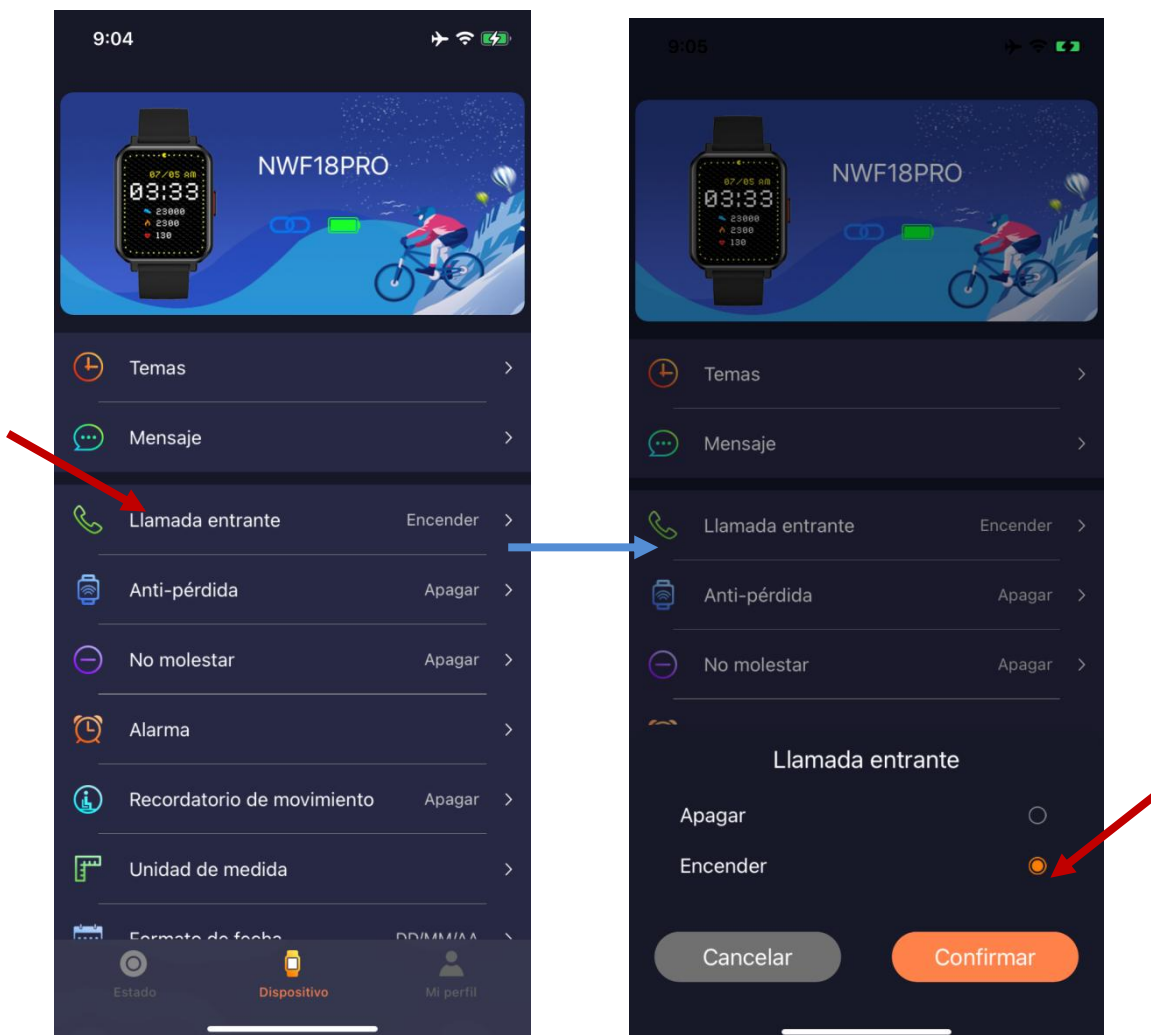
9:04

07/05 AM
03:33
23000
2300
130

NWF18PRO

Temas >

Mensaje >

Llamada entrante Encender >

Anti-pérdida Apagar >

No molestar Apagar >

Alarma >

Recordatorio de movimiento Apagar >

Unidad de medida >

Formato de fecha DD/MM/AA >

Estado Dispositivo Mi perfil

9:05

07/05 AM
03:33
23000
2300
130

NWF18PRO

Temas >

Mensaje >

Llamada entrante Encender >

Anti-pérdida Apagar >

No molestar Apagar >

Llamada entrante

Apagar

Encender

Cancelar Confirmar